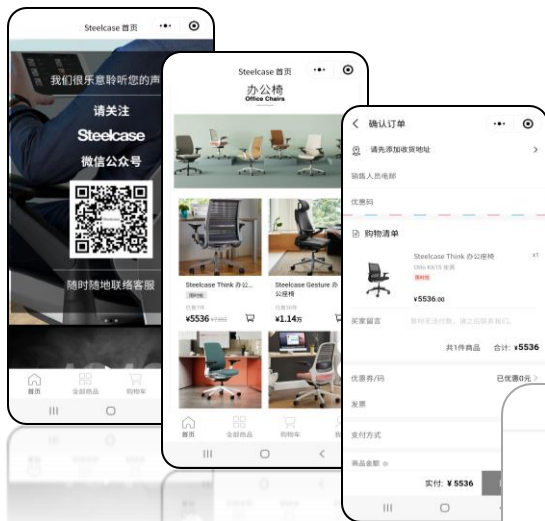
Steelcase 首页

我们很乐意聆听您的声

请关注

Steelcase

微信公众号

随时随地联络客服

首页 全部商品 购物车

Steelcase 首页

办公椅

Office Chairs

Steelcase Think 办公...

¥5536

Steelcase Gesture 办公座椅

¥1.14万

首页 全部商品 购物车

确认订单

请先添加收货地址

销售人员电邮

优惠码

购物清单

Steelcase Think 办公座椅

x1

¥5536.00

买家留言

共1件商品 合计: ¥5536

优惠券/码

已优惠0元

发票

支付方式

商品金额

实付: ¥ 5536